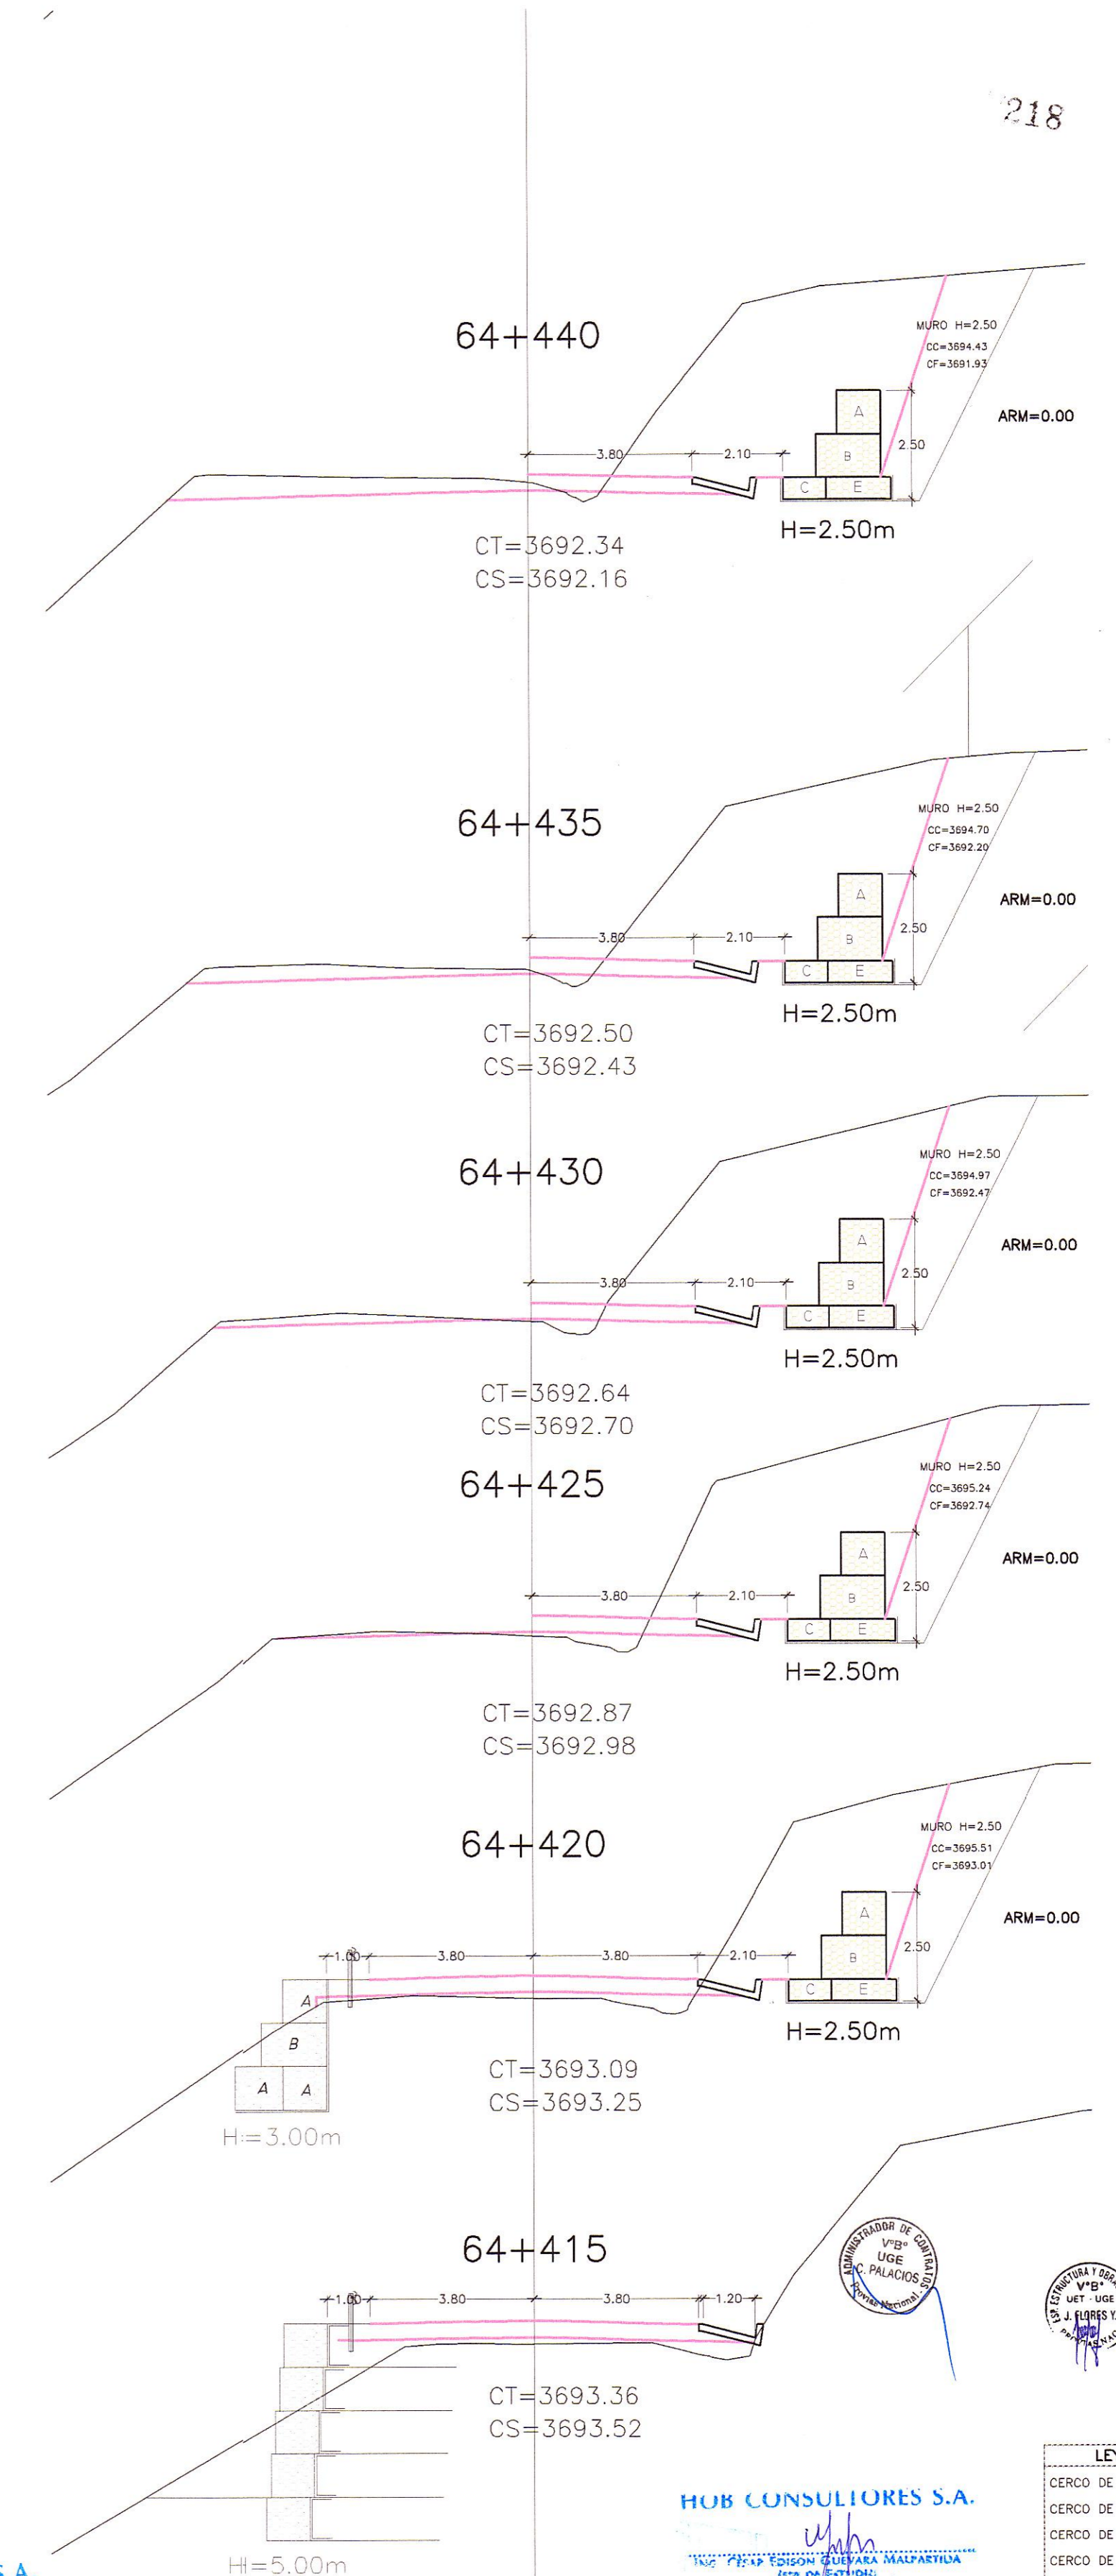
218

64+440

MURO H=2.50
CC=3694.43
CF=3691.93

A
B
C E
2.50
ARM=0.00
3.80
2.10
H=2.50m
CT=3692.34
CS=3692.16

64+435

MURO H=2.50
CC=3694.70
CF=3692.20
A
B
C E
2.50
ARM=0.00
3.80
2.10
H=2.50m
CT=3692.50
CS=3692.43

64+430

MURO H=2.50
CC=3694.97
CF=3692.47
A
B
C E
2.50
ARM=0.00
3.80
2.10
H=2.50m
CT=3692.64
CS=3692.70

64+425

MURO H=2.50
CC=3695.24
CF=3692.74
A
B
C E
2.50
ARM=0.00
3.80
2.10
H=2.50m
CT=3692.87
CS=3692.98

64+420

MURO H=2.50
CC=3695.51
CF=3693.01
A
B
C E
2.50
ARM=0.00
1.00
3.80
3.80
2.10
A
B
A A
H=2.50m
H=3.00m
CT=3693.09
CS=3693.25

64+415

1.00
3.80
3.80
1.20
CT=3693.36
CS=3693.52
H=5.00m

ADMINISTRADOR DE CONTRATOS
V°B°
UGE
C. PALACIOS
Provias Nacional

ESP. ESTRUCTURA Y OBRAS
V°B°
UET - UGE
J. FLORES Y.

HOB CONSULTORES S.A.
Ing. CESAR EDISON GUEVARA MALPARTIDA
JEFE DE ESTUDIO

LE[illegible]
CERCO DE
CERCO DE
CERCO DE
CERCO DE

S.A